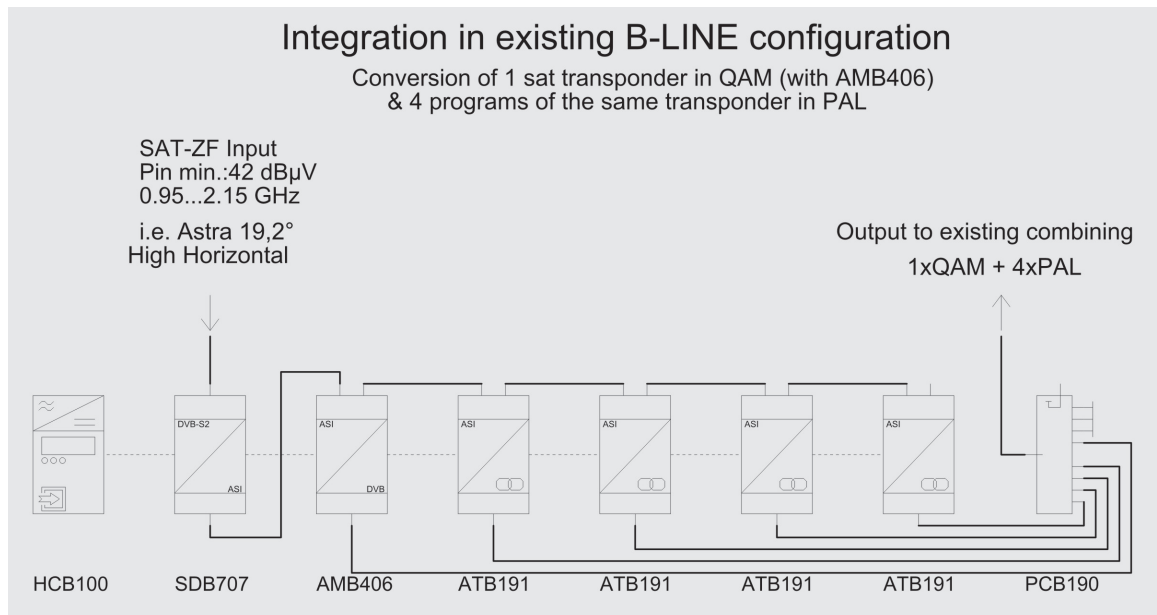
Integration in existing B-LINE configuration

Conversion of 1 sat transponder in QAM (with AMB406)
& 4 programs of the same transponder in PAL

SAT-ZF Input
Pin min.:42 dBµV
0.95...2.15 GHz

i.e. Astra 19,2°
High Horizontal

Output to existing combining
1xQAM + 4xPAL

DVB-S2

ASI

ASI

DVB

ASI

ASI

ASI

ASI

HCB100

SDB707

AMB406

ATB191

ATB191

ATB191

ATB191

PCB190